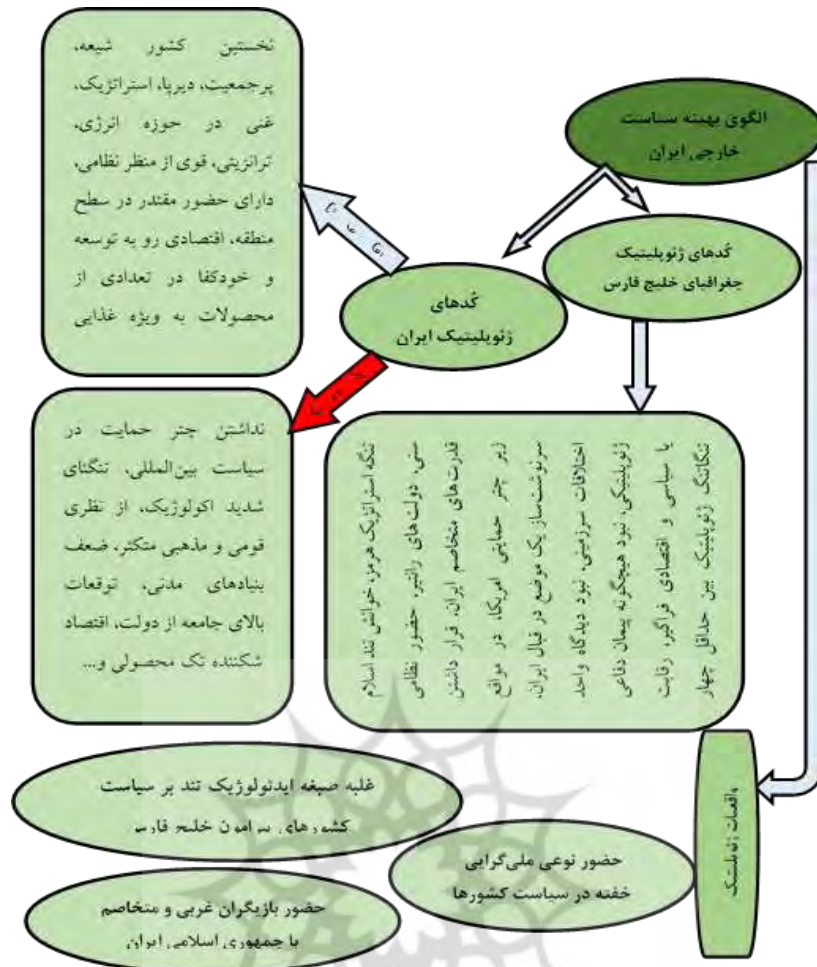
الگوی بهینه سیاست خارجی ایران

کُدهای ژئوپلیتیک جغرافیای خلیج فارس

کُدهای ژئوپلیتیک ایران

نخستین کشور شیعه، پرجمعیت، دیرپا، استراتژیک، غنی در حوزه انرژی، ترانزیتی، قوی از منظر نظامی، دارای حضور مقتدر در سطح منطقه، اقتصادی رو به توسعه و خودکفا در تعدادی از محصولات به ویژه غذایی

نداشتن چتر حمایت در سیاست بین‌المللی، تنگنای شدید اکولوژیک، از نظری قومی و مذهبی متکثر، ضعف بنیادهای مدنی، توقعات بالای جامعه از دولت، اقتصاد شکننده تک محصولی و...

تنگناهای ژئوپلیتیک بین حداقل چهار تنگه استراتژیک هرمز، خواش تند اسلام سنی، دولت‌های رانتیر، حضور نظامی قدرت‌های متخاصم ایران، قرار داشتن زیر چتر حمایتی امریکا، در مواقع سرنوشت‌ساز یک موضع در قبال ایران، اختلافات سرزمینی، نبود دیدگاه واحد ژئوپلیتیکی، نبود هیچگونه پیمان دفاعی یا سیاسی و اقتصادی فراگیر، رقابت

واقعیات ژئوپلتیک

غلبه صبغه ایدئولوژیک تند بر سیاست کشورهای پیرامون خلیج فارس

حضور نوعی ملی‌گرایی خفته در سیاست کشورها

حضور بازیگران غربی و متخاصم با جمهوری اسلامی ایران